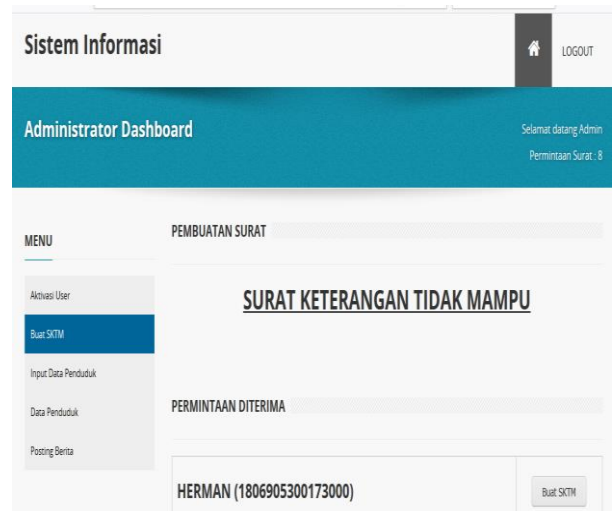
Sistem Informasi

LOGOUT

Administrator Dashboard

Selamat datang Admin

Permintaan Surat : 8

MENU

Aktivasi User

Buat SKTM

Input Data Penduduk

Data Penduduk

Posting Berita

PEMBUATAN SURAT

SURAT KETERANGAN TIDAK MAMPU

PERMINTAAN DITERIMA

HERMAN (1806905300173000)

Buat SKTM